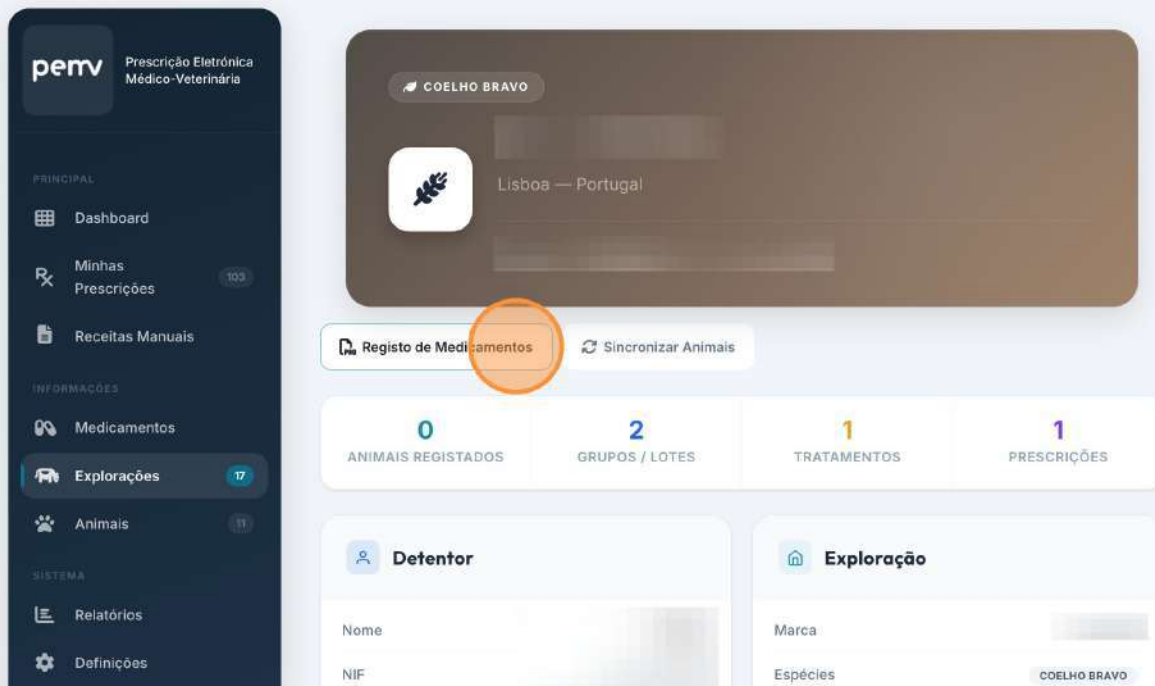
pemv Prescrição Eletrónica Médico-Veterinária

PRINCIPAL

Dashboard

Minhas Prescrições 103

Receitas Manuais

INFORMAÇÕES

Medicamentos

Explorações 17

Animais 11

SISTEMA

Relatórios

Definições

COELHO BRAVO

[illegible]

Lisboa — Portugal

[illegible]

Registo de Medicamentos

Sincronizar Animais

0
ANIMAIS REGISTADOS

2
GRUPOS / LOTES

1
TRATAMENTOS

1
PRESCRIÇÕES

Detentor

Nome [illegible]

NIF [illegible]

Exploração

Marca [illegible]

Espécies COELHO BRAVO